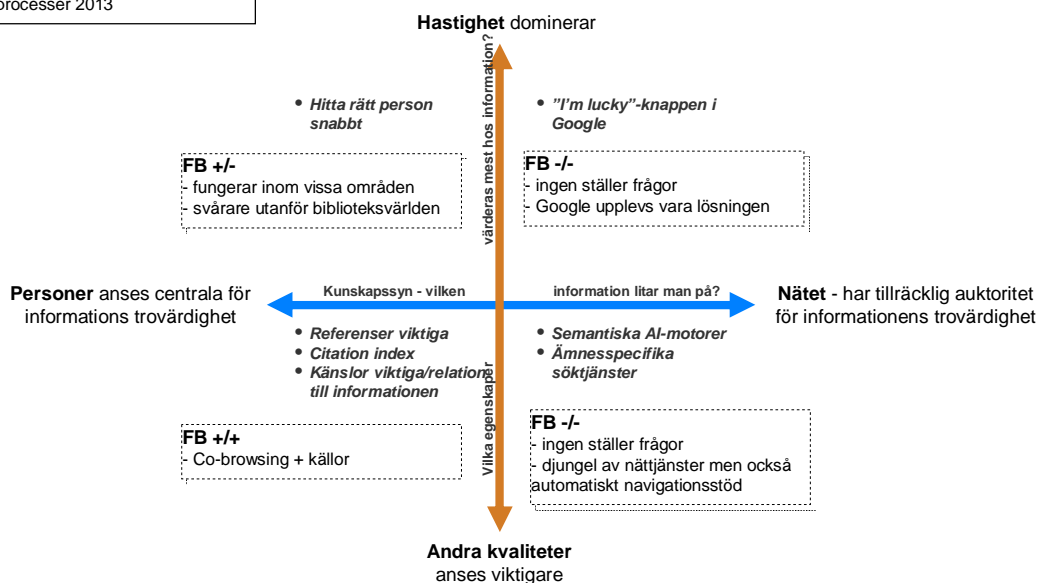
processer 2013

**Hastighet** dominerar

värderas mest hos information?

• *Hitta rätt person snabbt*

• *"I'm lucky"-knappen i Google*

**FB +/-**
- fungerar inom vissa områden
- svårare utanför biblioteksvärlden

**FB -/-**
- ingen ställer frågor
- Google upplevs vara lösningen

**Personer** anses centrala för informations trovärdighet

Kunskapssyn - vilken information litar man på?

**Nätet** - har tillräcklig auktoritet för informationens trovärdighet

• *Referenser viktiga*
• *Citation index*
• *Känslor viktiga/relation till informationen*

• *Semantiska AI-motorer*
• *Ämnesspecifika söktjänster*

Vilka egenskaper

**FB +/+**
- Co-browsing + källor

**FB -/-**
- ingen ställer frågor
- djungel av nättjänster men också automatiskt navigationsstöd

**Andra kvaliteter** anses viktigare